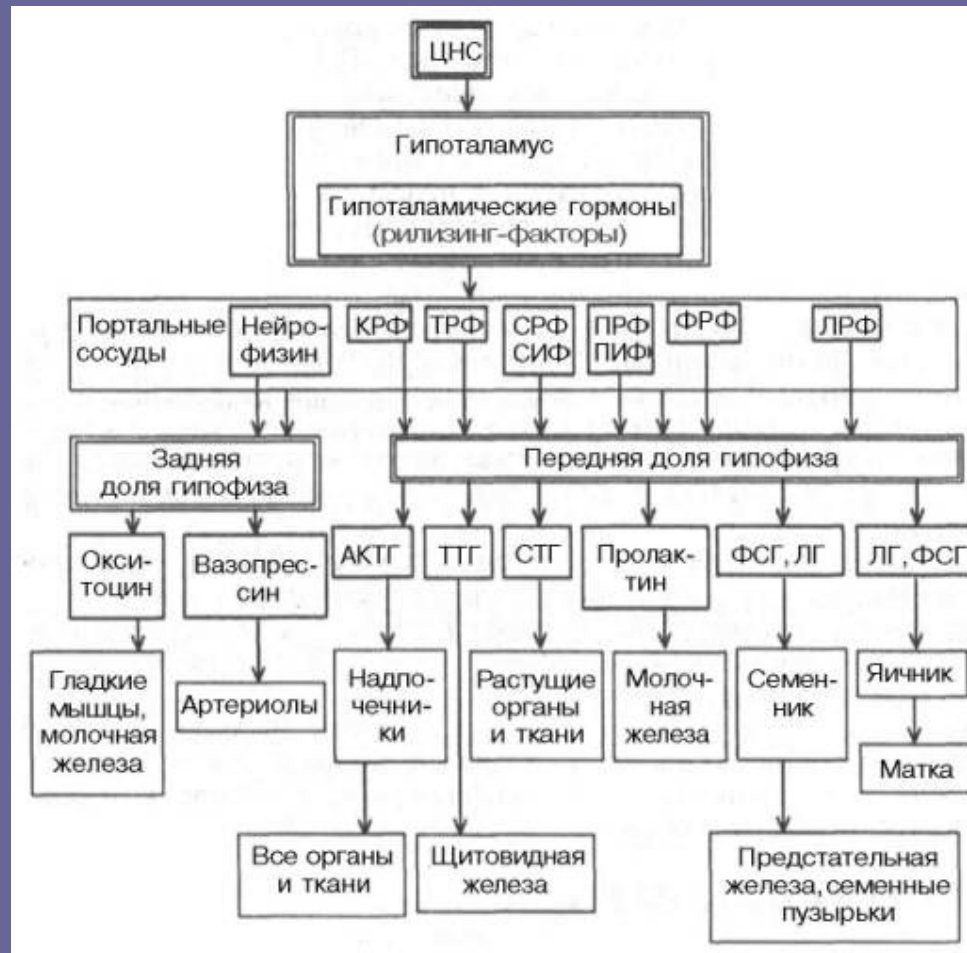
ЦНС

Гипоталамус

Гипоталамические гормоны (рилизинг-факторы)

Портальные сосуды

Нейрофизин

КРФ

ТРФ

СРФ СИФ

ПРФ ПИФ

ФРФ

ЛРФ

Задняя доля гипофиза

Передняя доля гипофиза

Окситоцин

Вазопрессин

АКТГ

ТТГ

СТГ

Пролактин

ФСГ, ЛГ

ЛГ, ФСГ

Гладкие мышцы, молочная железа

Артериолы

Надпочечники

Растущие органы и ткани

Молочная железа

Семенник

Яичник

Матка

Все органы и ткани

Щитовидная железа

Предстательная железа, семенные пузырьки